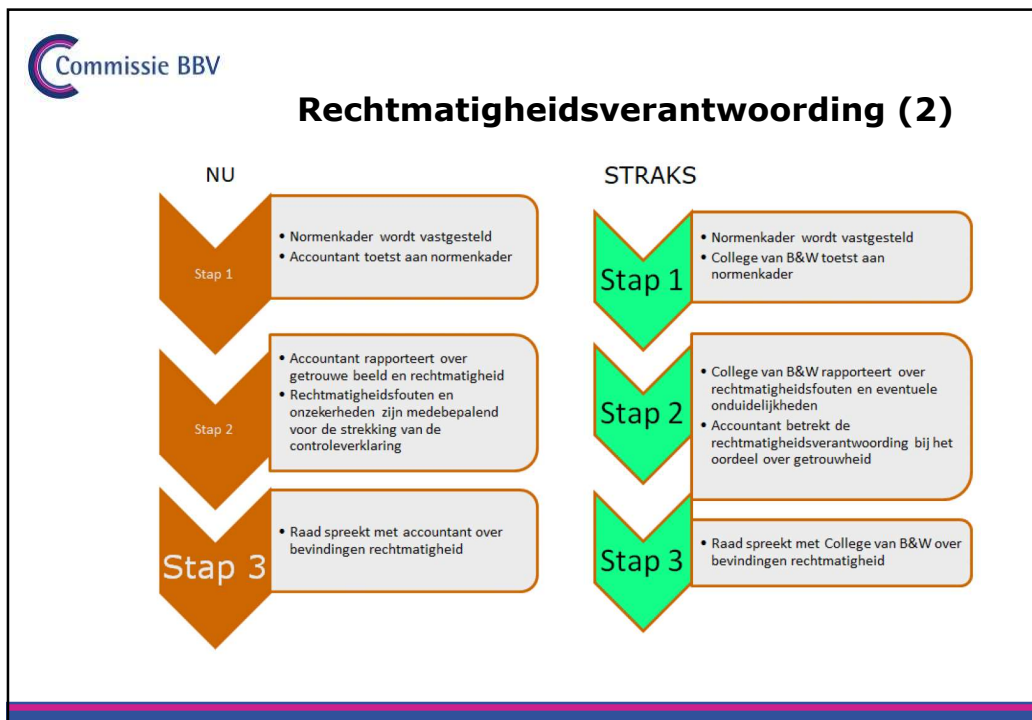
Commissie BBV

Rechtmatigheidsverantwoording (2)

NU

Stap 1

• Normenkader wordt vastgesteld
• Accountant toetst aan normenkader

Stap 2

• Accountant rapporteert over getrouwe beeld en rechtmatigheid
• Rechtmatigheidsfouten en onzekerheden zijn medebepalend voor de strekking van de controleverklaring

Stap 3

• Raad spreekt met accountant over bevindingen rechtmatigheid

STRAKS

Stap 1

• Normenkader wordt vastgesteld
• College van B&W toetst aan normenkader

Stap 2

• College van B&W rapporteert over rechtmatigheidsfouten en eventuele onduidelijkheden
• Accountant betrekt de rechtmatigheidsverantwoording bij het oordeel over getrouwheid

Stap 3

• Raad spreekt met College van B&W over bevindingen rechtmatigheid